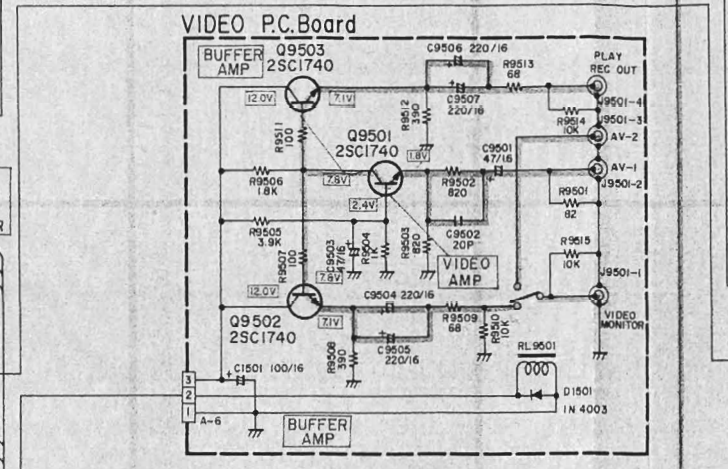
VIDEO P.C.Board

BUFFER AMP

Q9503
2SC1740

C9506 220/16

R9513
68

PLAY
REC OUT

12.0V

7.1V

R9512
390

C9507
220/16

J9501-4

R9514
10K

J9501-3

AV-2

R9511
100

Q9501
2SC1740

1.8V

C9501
47/16

AV-1

R9506
1.8K

7.8V

R9502
820

J9501-2

R9501
82

2.4V

R9505
3.9K

C9503
47/16

R9504
1K

R9503
820

C9502
20P

R9507
100

7.6V

VIDEO
AMP

R9515
10K

J9501-1

12.0V

C9504 220/16

7.1V

R9509
68

R9510
10K

VIDEO
MONITOR

Q9502
2SC1740

R9508
390

C9505
220/16

RL9501

C1501 100/16

3
2
1

D1501
IN 4003

A-6

BUFFER
AMP